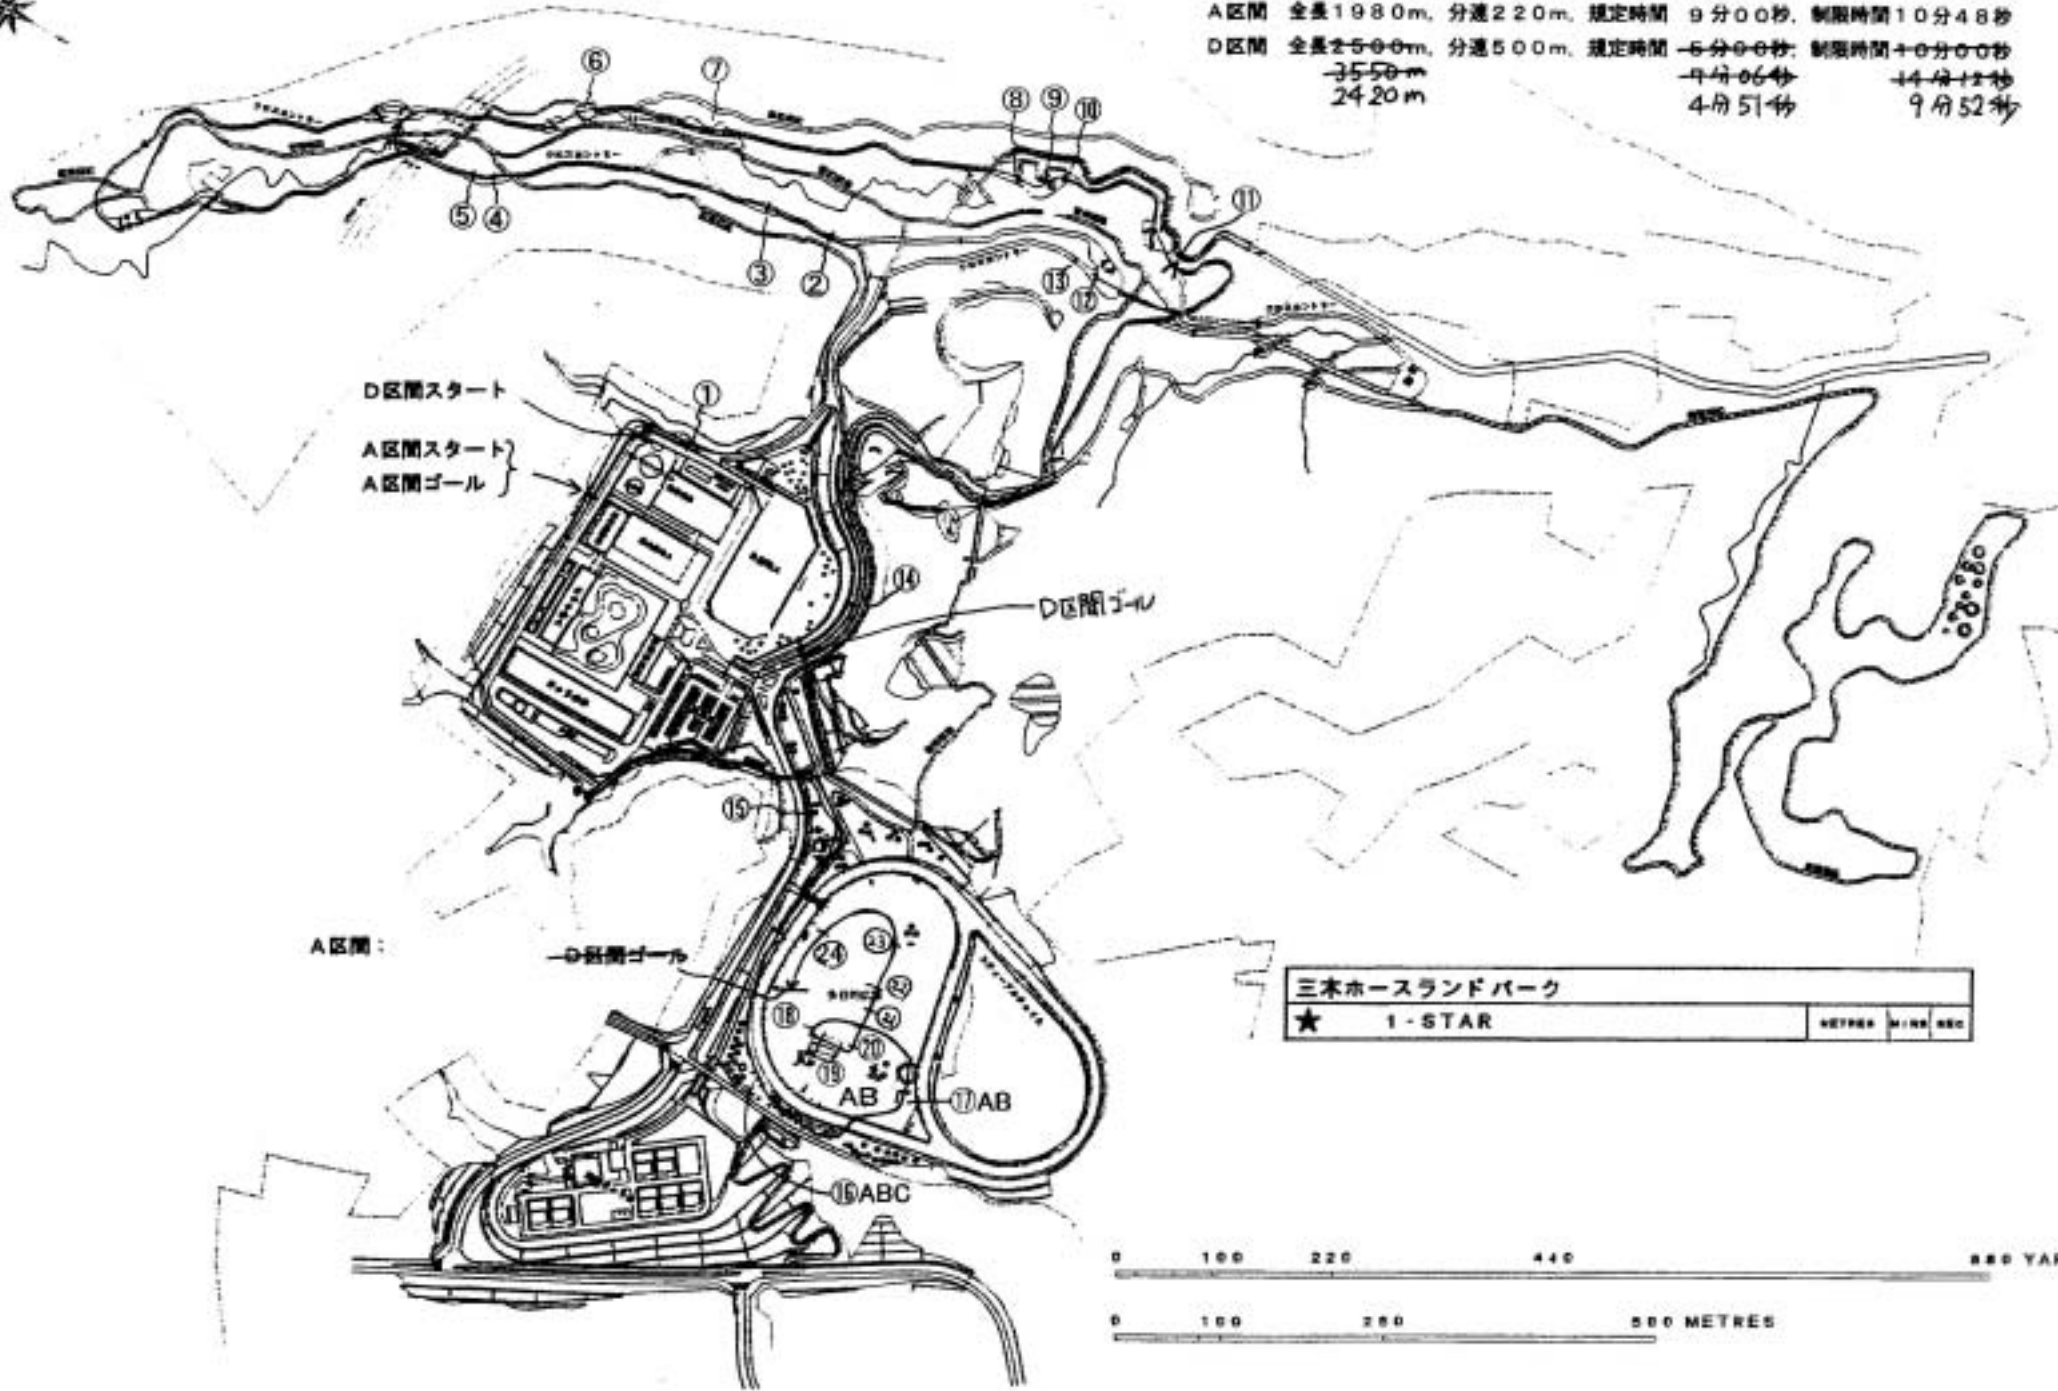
A区間 全長1980m、分速220m、規定時間 9分00秒、制限時間10分48秒
D区間 全長2500m、分速500m、規定時間 5分00秒、制限時間10分00秒
3550m 7分06秒 14分12秒
2420m 4分51秒 9分52秒

⑥ ⑦ ⑧ ⑨ ⑩ ⑤ ④ ③ ② ⑪ ⑬ ⑫

D区間スタート
①
A区間スタート
A区間ゴール
⑭
D区間ゴール
⑮

A区間：
D区間ゴール
㉔ ㉓ ㉒ ㉑ ⑱ ⑳ ⑲
AB
⑰AB
⑯ABC

三木ホースランドパーク
★ 1-STAR
METRES MINS SEC

0 100 220 440 880 YA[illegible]
0 100 250 500 METRES